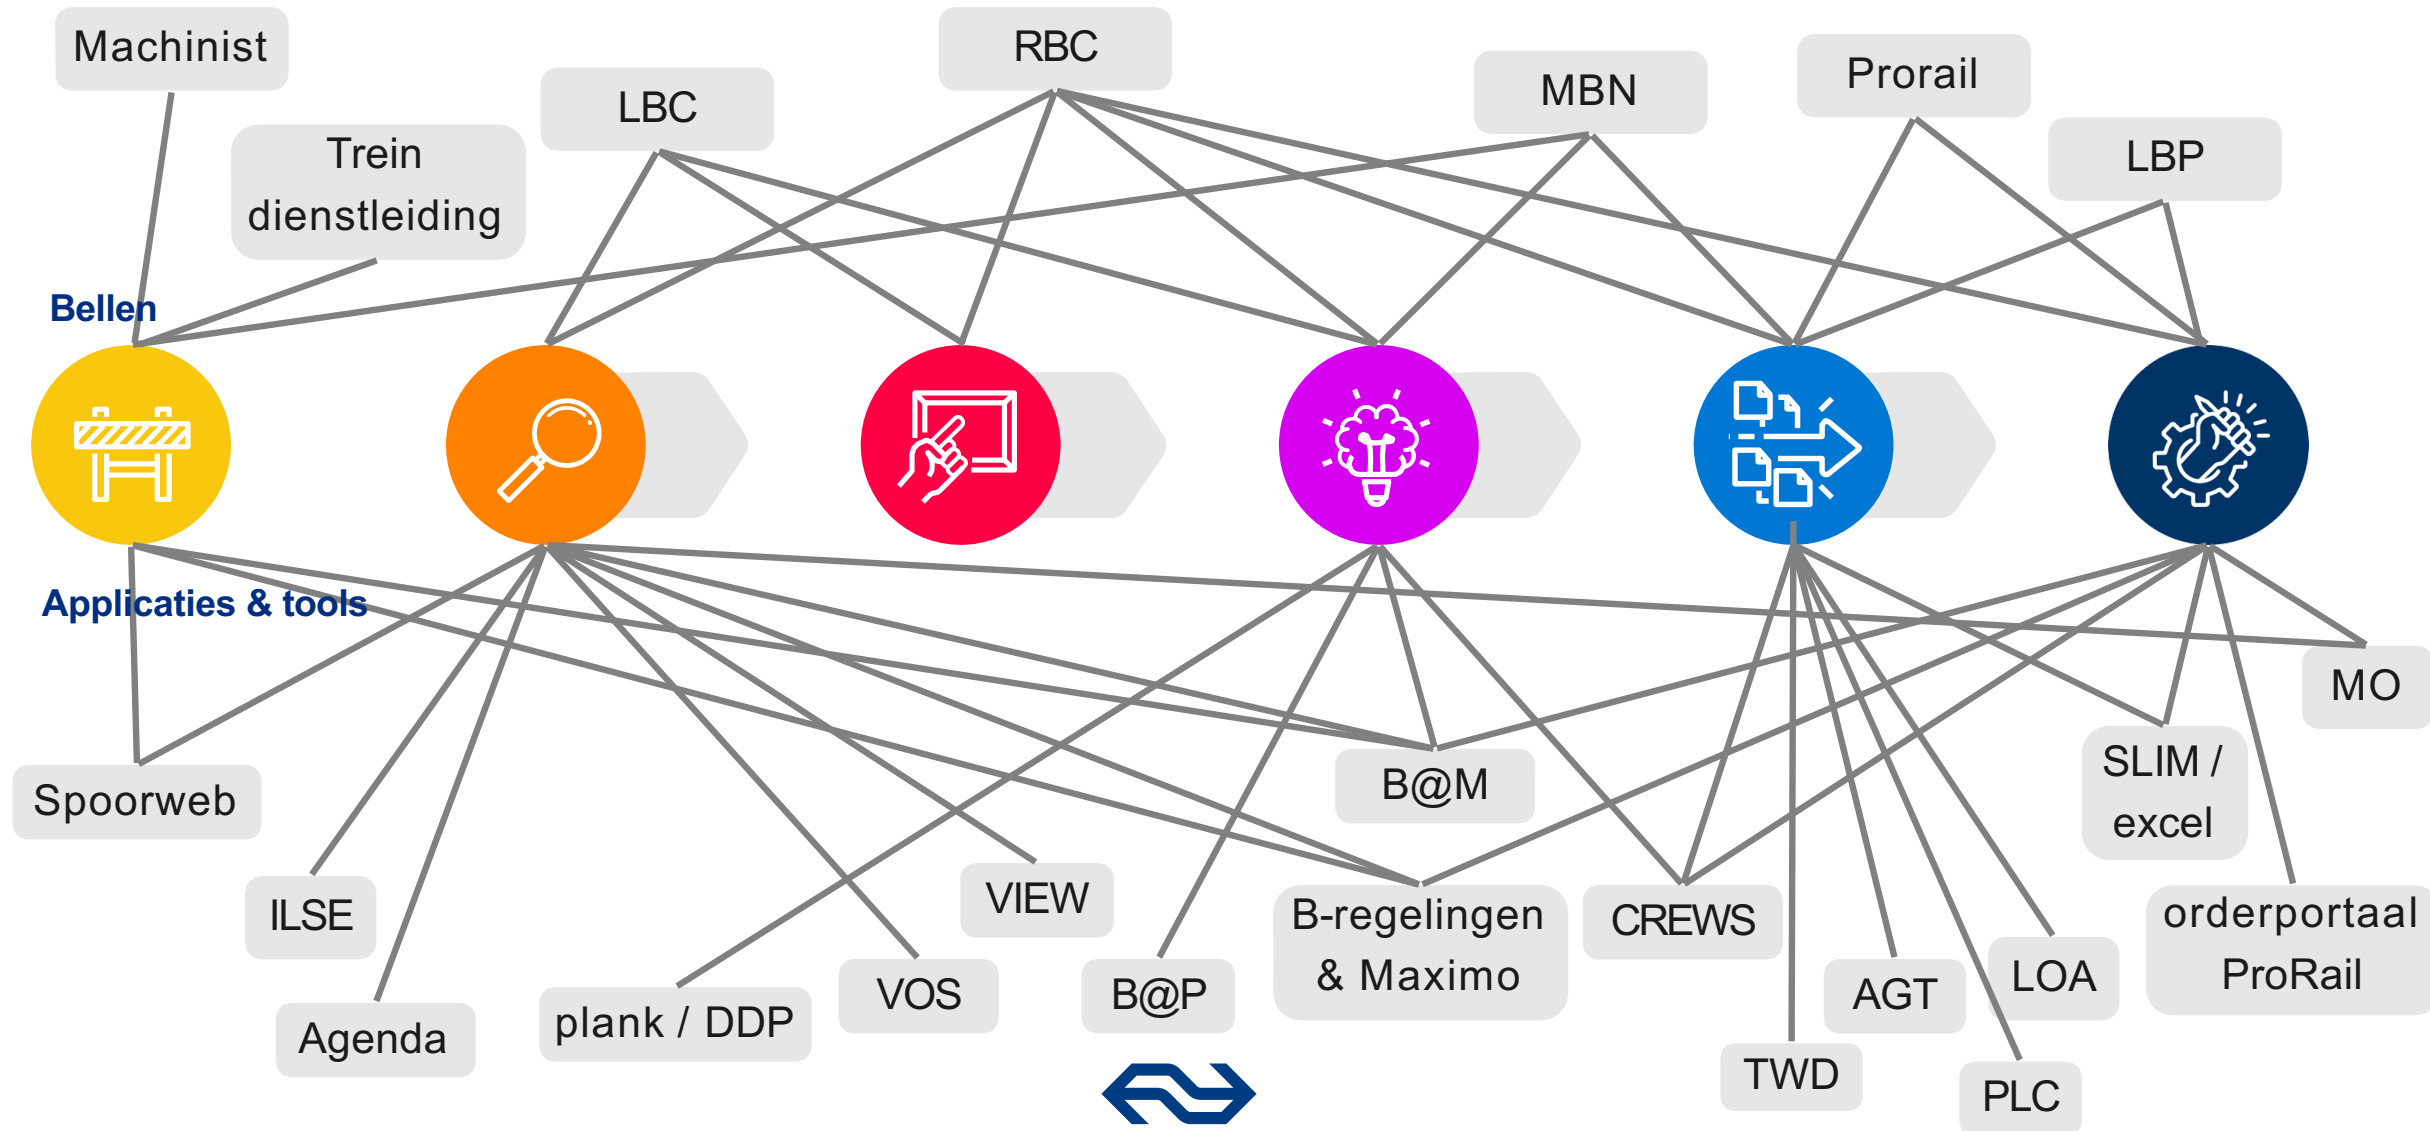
Machinist

RBC

LBC

MBN

Prorail

LBP

Trein dienstleiding

Bellen

Applicaties & tools

MO

SLIM / excel

B@M

Spoorweb

ILSE

VIEW

B-regelingen & Maximo

CREWS

orderportaal ProRail

Agenda

plank / DDP

VOS

B@P

AGT

LOA

TWD

PLC